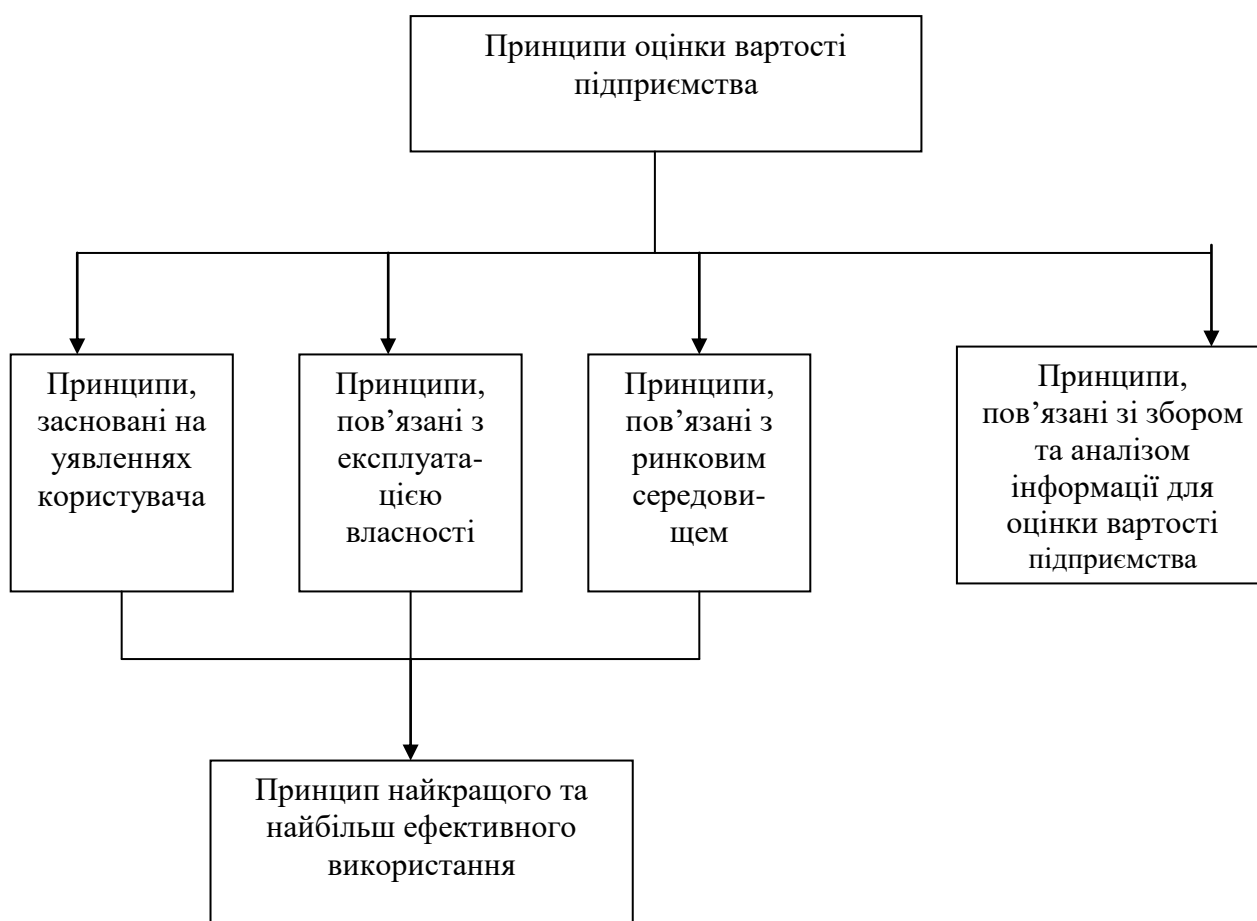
Принципи оцінки вартості підприємства

Принципи, засновані на уявленнях користувача

Принципи, пов’язані з експлуатацією власності

Принципи, пов’язані з ринковим середовищем

Принципи, пов’язані зі збором та аналізом інформації для оцінки вартості підприємства

Принцип найкращого та найбільш ефективного використання